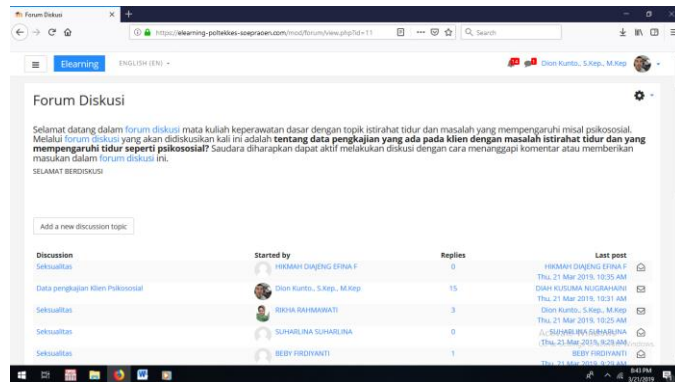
Forum Diskusi

https://elearning-poltekkes-soepraoen.com/mod/forum/view.php?id=11

Search

Elearning ENGLISH (EN)

Dion Kunto., S.Kep., M.Kep

Forum Diskusi

Selamat datang dalam forum diskusi mata kuliah keperawatan dasar dengan topik istirahat tidur dan masalah yang mempengaruhi misal psikososial. Melalui forum diskusi yang akan didiskusikan kali ini adalah **tentang data pengkajian yang ada pada klien dengan masalah istirahat tidur dan yang mempengaruhi tidur seperti psikososial?** Saudara diharapkan dapat aktif melakukan diskusi dengan cara menanggapi komentar atau memberikan masukan dalam forum diskusi ini.

SELAMAT BERDISKUSI

Add a new discussion topic

| Discussion | Started by | Replies | Last post |
|---|---|---|---|
| Seksualitas | HIKMAH DIAJENG EFINA F | 0 | HIKMAH DIAJENG EFINA F Thu, 21 Mar 2019, 10:35 AM |
| Data pengkajian Klien Psikososial | Dion Kunto., S.Kep., M.Kep | 15 | DIAH KUSUMA NUGRAHAINI Thu, 21 Mar 2019, 10:31 AM |
| Seksualitas | RIKHA RAHMAWATI | 3 | Dion Kunto., S.Kep., M.Kep Thu, 21 Mar 2019, 10:25 AM |
| Seksualitas | SUHARLINA SUHARLINA | 0 | SUHARLINA SUHARLINA Thu, 21 Mar 2019, 9:29 AM |
| Seksualitas | BEBY FIRDIYANTI | 1 | BEBY FIRDIYANTI Thu, 21 Mar 2019, 9:29 AM |

8:43 PM
3/21/2019